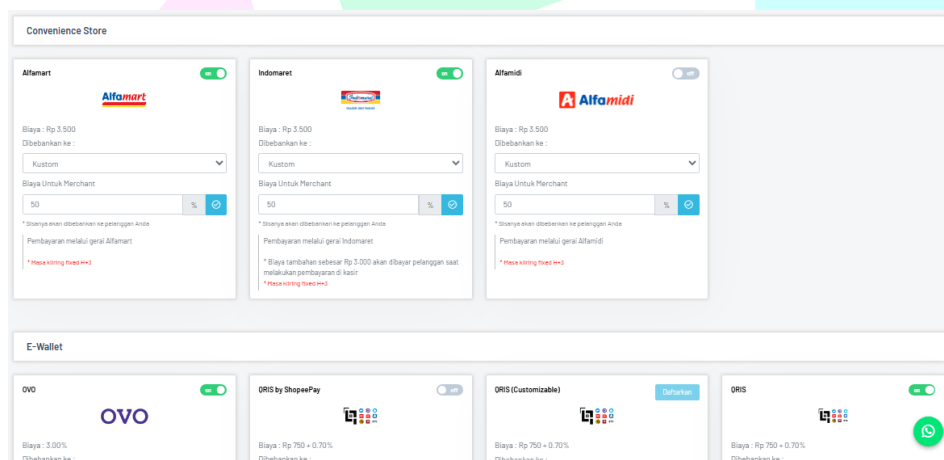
Convenience Store

Alfamart
on
Alfamart

Biaya : Rp 3.500
Dibebankan ke :
Kustom
Biaya Untuk Merchant
50 %
* Sisanya akan dibebankan ke pelanggan Anda
Pembayaran melalui gerai Alfamart

* Masa kliring fixed H+3

Indomaret
on
Indomaret

Biaya : Rp 3.500
Dibebankan ke :
Kustom
Biaya Untuk Merchant
50 %
* Sisanya akan dibebankan ke pelanggan Anda
Pembayaran melalui gerai Indomaret

* Biaya tambahan sebesar Rp 3.000 akan dibayar pelanggan saat melakukan pembayaran di kasir
* Masa kliring fixed H+3

Alfamidi
off
Alfamidi

Biaya : Rp 3.500
Dibebankan ke :
Kustom
Biaya Untuk Merchant
50 %
* Sisanya akan dibebankan ke pelanggan Anda
Pembayaran melalui gerai Alfamidi

* Masa kliring fixed H+3

E-Wallet

OVO
on
OVO
Biaya : 3.00%
Dibebankan ke :

QRIS by ShopeePay
off
Biaya : Rp 750 + 0.70%
Dibebankan ke :

QRIS (Customizable)
Daftarkan
Biaya : Rp 750 + 0.70%
Dibebankan ke :

QRIS
on
Biaya : Rp 750 + 0.70%
Dibebankan ke :